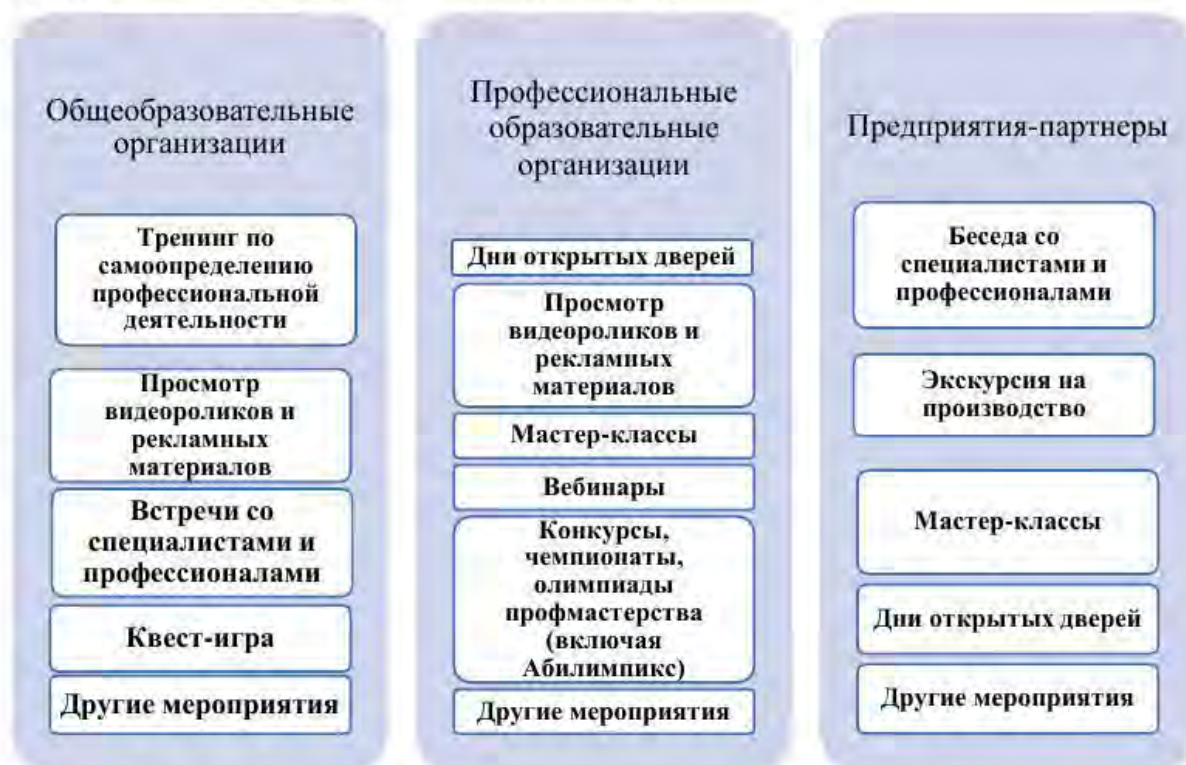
Общеобразовательные организации

Тренинг по самоопределению профессиональной деятельности

Просмотр видеороликов и рекламных материалов

Встречи со специалистами и профессионалами

Квест-игра

Другие мероприятия

Профессиональные образовательные организации

Дни открытых дверей

Просмотр видеороликов и рекламных материалов

Мастер-классы

Вебинары

Конкурсы, чемпионаты, олимпиады профмастерства (включая Абилимпикс)

Другие мероприятия

Предприятия-партнеры

Беседа со специалистами и профессионалами

Экскурсия на производство

Мастер-классы

Дни открытых дверей

Другие мероприятия